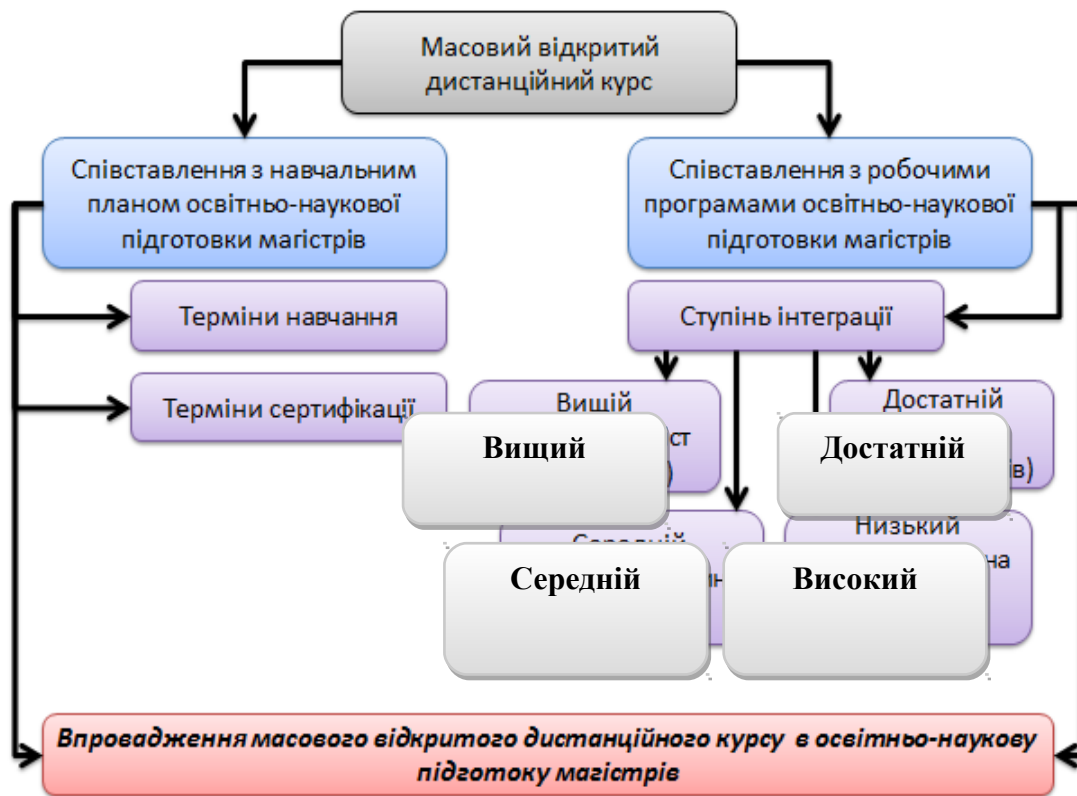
Масовий відкритий дистанційний курс

Співставлення з навчальним планом освітньо-наукової підготовки магістрів

Співставлення з робочими програмами освітньо-наукової підготовки магістрів

Терміни навчання

Терміни сертифікації

Ступінь інтеграції

Вищий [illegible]ст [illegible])

Достатній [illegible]в)

Вищий

Достатній

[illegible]

Низький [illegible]на

Середній

Високий

Впровадження масового відкритого дистанційного курсу в освітньо-наукову підготоку магістрів